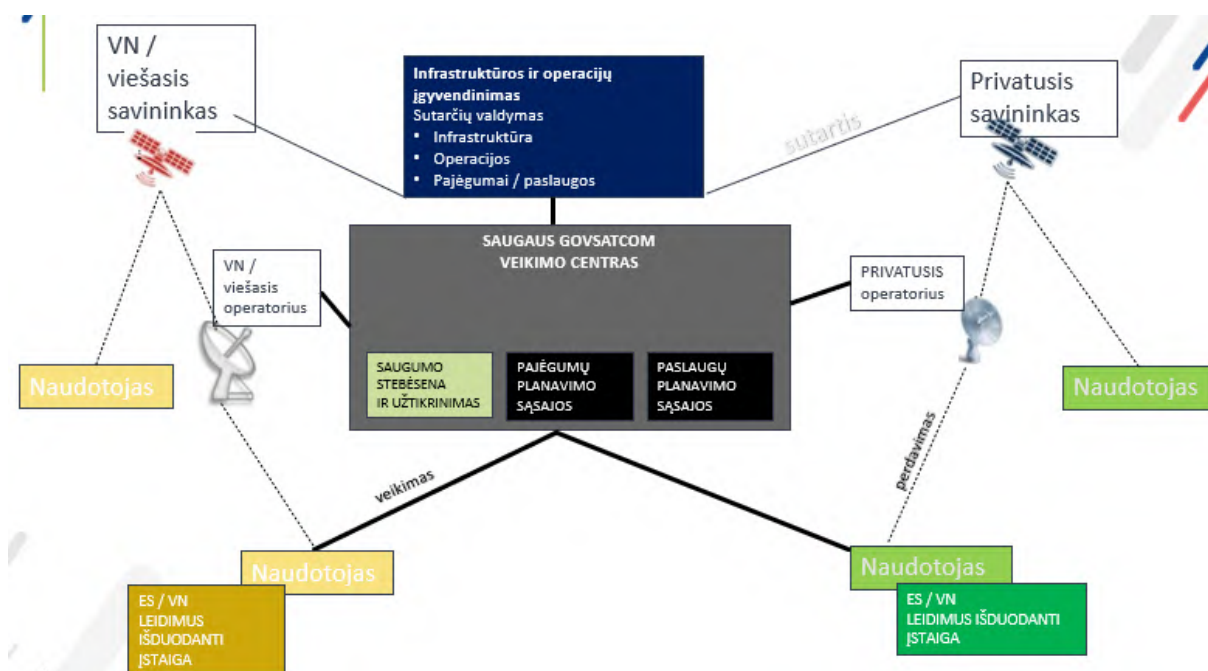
VN / viešasis savininkas

Infrastruktūros ir operacijų įgyvendinimas
Sutarčių valdymas
• Infrastruktūra
• Operacijos
• Pajėgumai / paslaugos

Privatusis savininkas

sutartis

SAUGAUS GOVSATCOM VEIKIMO CENTRAS

VN / viešasis operatorius

PRIVATUSIS operatorius

SAUGUMO STEBĖSENA IR UŽTIKRINIMAS

PAJĖGUMŲ PLANAVIMO SĄSAJOS

PASLAUGŲ PLANAVIMO SĄSAJOS

Naudotojas

Naudotojas

perdavimas

veikimas

Naudotojas

Naudotojas

ES / VN LEIDIMUS IŠDUODANTI ĮSTAIGA

ES / VN LEIDIMUS IŠDUODANTI ĮSTAIGA